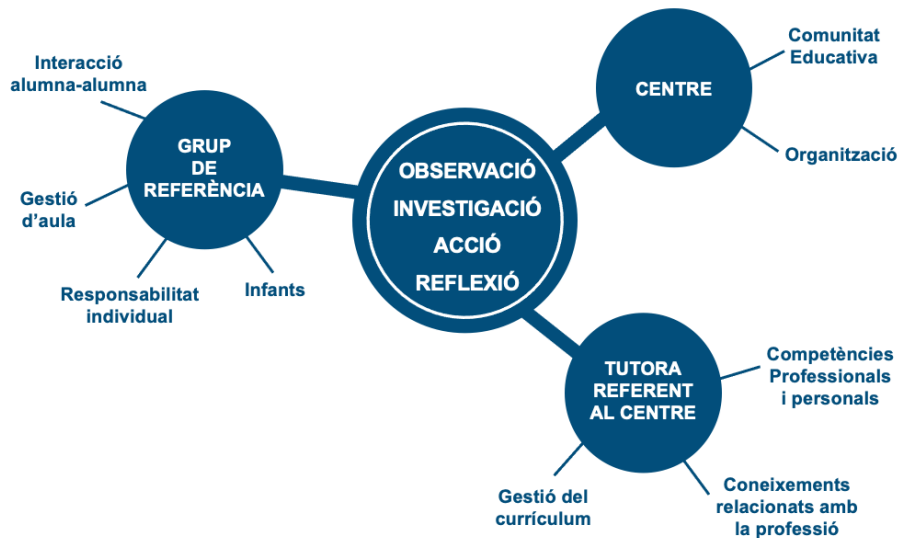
Interacció alumna-alumna

GRUP DE REFERÈNCIA

Gestió d'aula

Responsabilitat individual

Infants

OBSERVACIÓ
INVESTIGACIÓ
ACCIÓ
REFLEXIÓ

CENTRE

Comunitat Educativa

Organització

TUTORA REFERENT AL CENTRE

Competències Professionals i personals

Coneixements relacionats amb la professió

Gestió del currículum